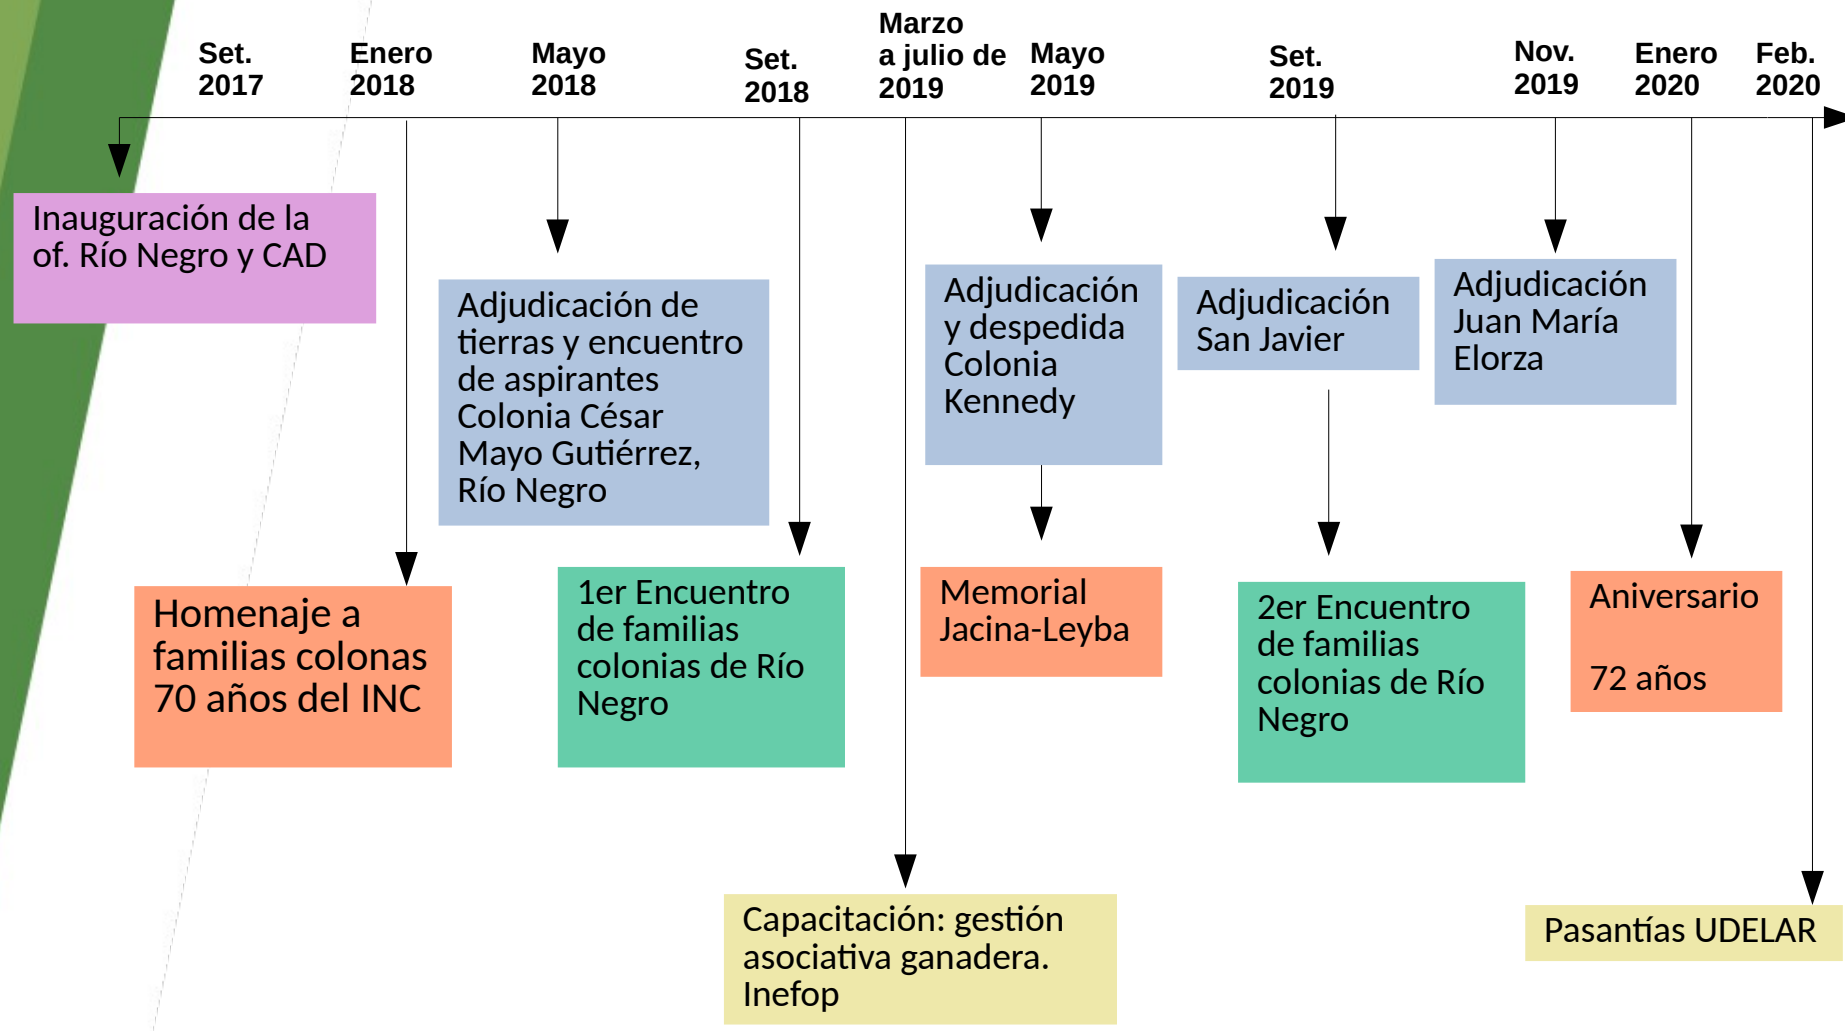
Set. 2017

Enero 2018

Mayo 2018

Set. 2018

Marzo a julio de 2019

Mayo 2019

Set. 2019

Nov. 2019

Enero 2020

Feb. 2020

Inauguración de la of. Río Negro y CAD

Adjudicación de tierras y encuentro de aspirantes Colonia César Mayo Gutiérrez, Río Negro

Adjudicación y despedida Colonia Kennedy

Adjudicación San Javier

Adjudicación Juan María Elorza

Homenaje a familias colonas 70 años del INC

1er Encuentro de familias colonias de Río Negro

Memorial Jacina-Leyba

2er Encuentro de familias colonias de Río Negro

Aniversario

72 años

Capacitación: gestión asociativa ganadera. Inefop

Pasantías UDELAR